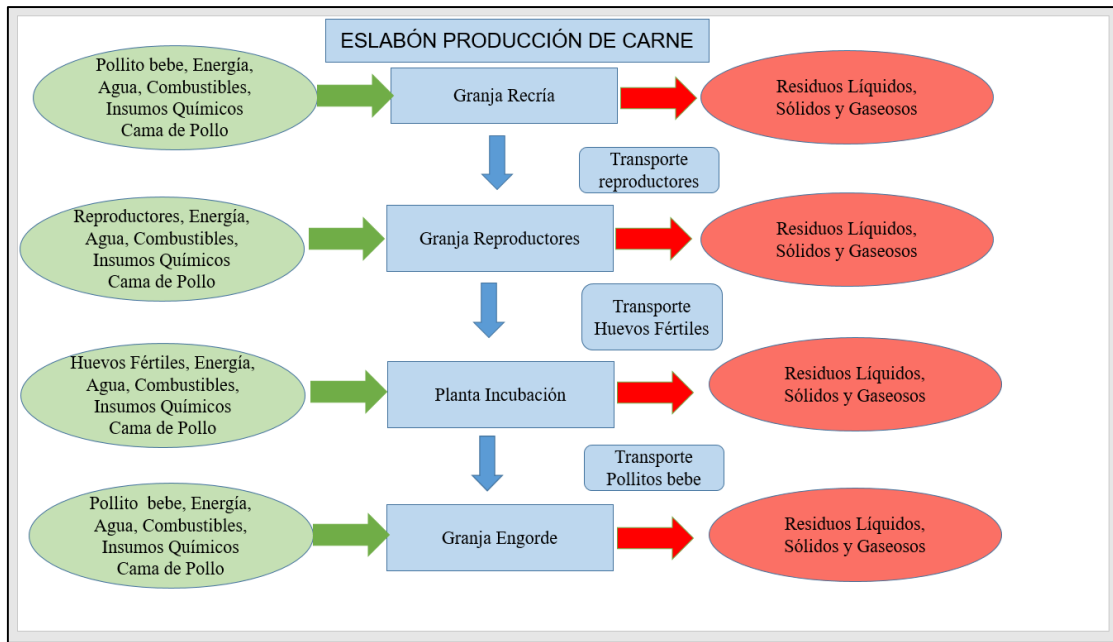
ESLABÓN PRODUCCIÓN DE CARNE

Pollito bebe, Energía, Agua, Combustibles, Insumos Químicos Cama de Pollo

Granja Recría

Residuos Líquidos, Sólidos y Gaseosos

Transporte reproductores

Reproductores, Energía, Agua, Combustibles, Insumos Químicos Cama de Pollo

Granja Reproductores

Residuos Líquidos, Sólidos y Gaseosos

Transporte Huevos Fértiles

Huevos Fértiles, Energía, Agua, Combustibles, Insumos Químicos Cama de Pollo

Planta Incubación

Residuos Líquidos, Sólidos y Gaseosos

Transporte Pollitos bebe

Pollito bebe, Energía, Agua, Combustibles, Insumos Químicos Cama de Pollo

Granja Engorde

Residuos Líquidos, Sólidos y Gaseosos